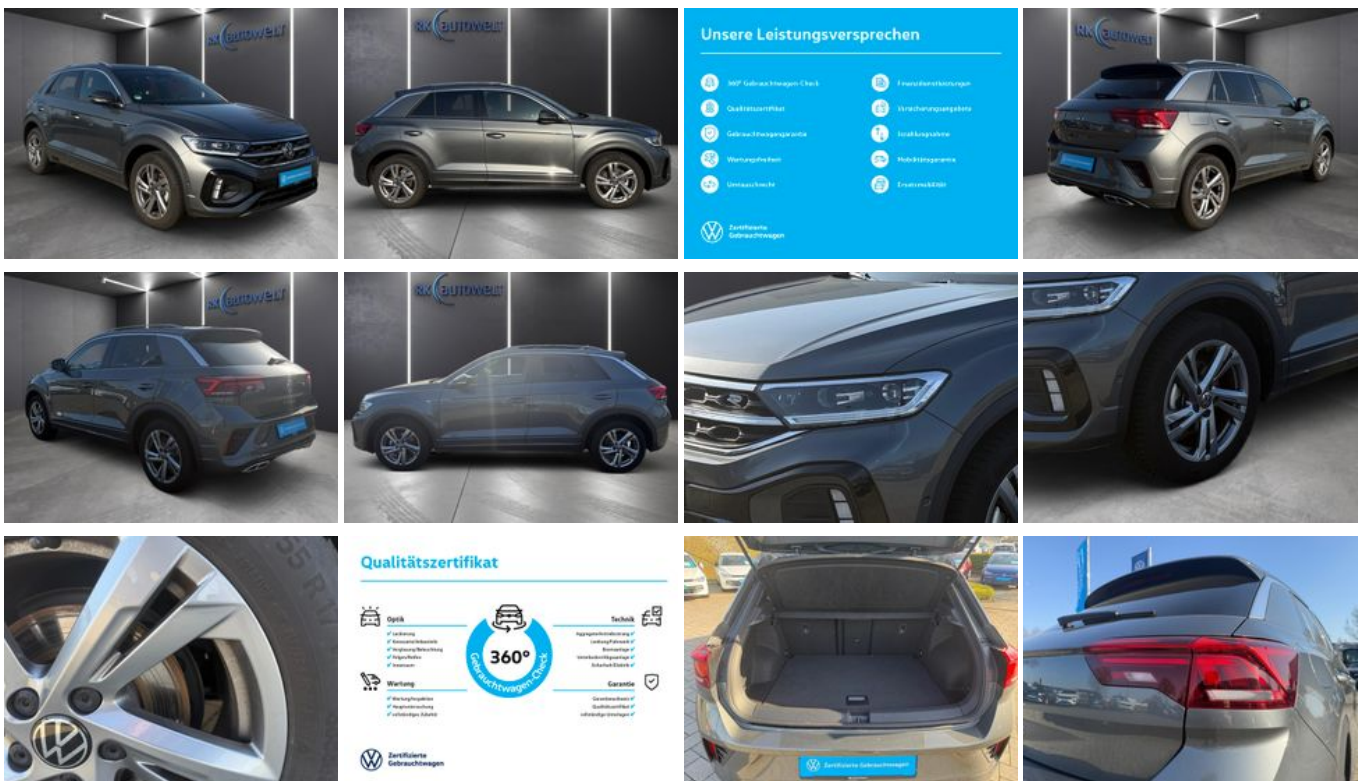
RK AUTOWELT

RK AUTOWELT

Unsere Leistungsversprechen

360° Gebrauchtwagen-Check
Qualitätszertifikat
Gebrauchtwagengarantie
Wartungsfreiheit
Umtauschrecht

Finanzdienstleistungen
Versicherungsangebote
Inzahlungnahme
Mobilitätsgarantie
Ersatzmobilität

Zertifizierte Gebrauchtwagen

RK AUTOWELT

RK AUTOWELT

RK AUTOWELT

Qualitätszertifikat

Optik
Lackierung
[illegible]
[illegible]
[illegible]
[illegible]

360°
Gebrauchtwagen-Check

Technik
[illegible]
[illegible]
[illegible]
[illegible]
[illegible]

Wartung
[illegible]
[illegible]
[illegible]

Garantie
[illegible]
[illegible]
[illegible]

Zertifizierte Gebrauchtwagen

Zertifizierte Gebrauchtwagen